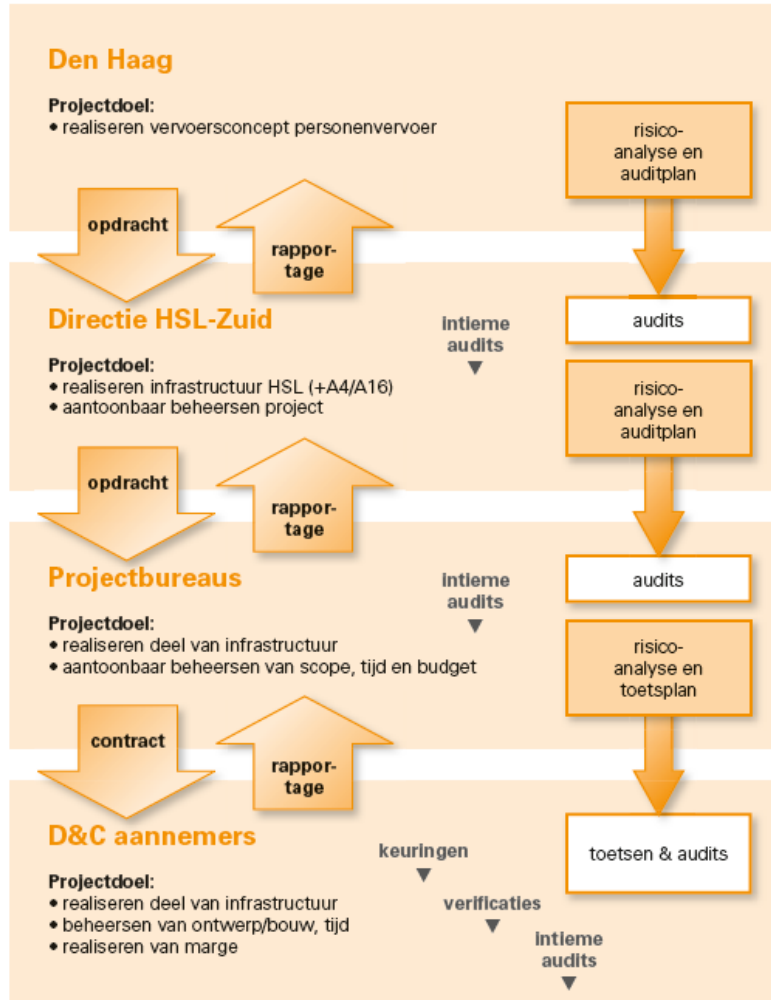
Den Haag

Projectdoel:
• realiseren vervoersconcept personenvervoer

risico-analyse en auditplan

opdracht

rappor-tage

Directie HSL-Zuid

intieme audits

audits

Projectdoel:
• realiseren infrastructuur HSL (+A4/A16)
• aantoonbaar beheersen project

risico-analyse en auditplan

opdracht

rappor-tage

Projectbureaus

intieme audits

audits

Projectdoel:
• realiseren deel van infrastructuur
• aantoonbaar beheersen van scope, tijd en budget

risico-analyse en toetsplan

contract

rappor-tage

D&C aannemers

keuringen

toetsen & audits

Projectdoel:
• realiseren deel van infrastructuur
• beheersen van ontwerp/bouw, tijd
• realiseren van marge

verificaties

intieme audits